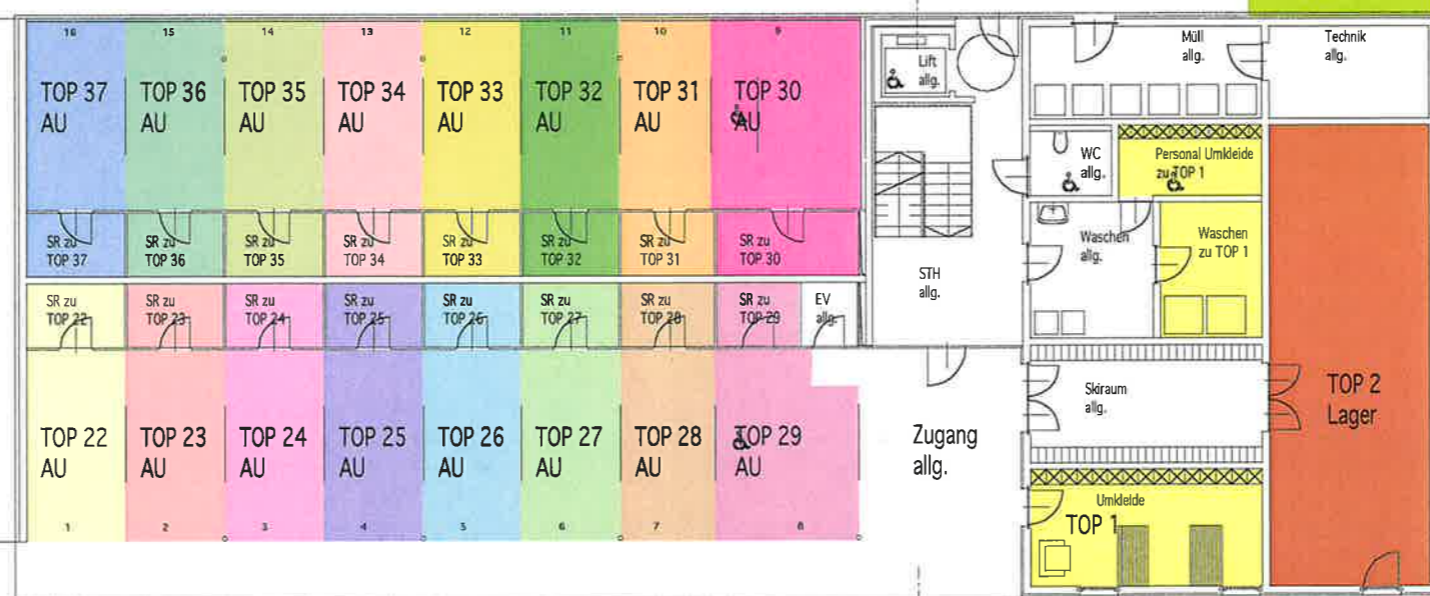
16 15 14 13 12 11 10 9

TOP 37 AU
TOP 36 AU
TOP 35 AU
TOP 34 AU
TOP 33 AU
TOP 32 AU
TOP 31 AU
TOP 30 AU

SR zu TOP 37
SR zu TOP 36
SR zu TOP 35
SR zu TOP 34
SR zu TOP 33
SR zu TOP 32
SR zu TOP 31
SR zu TOP 30

SR zu TOP 22
SR zu TOP 23
SR zu TOP 24
SR zu TOP 25
SR zu TOP 26
SR zu TOP 27
SR zu TOP 28
SR zu TOP 29
EV allg.

TOP 22 AU
TOP 23 AU
TOP 24 AU
TOP 25 AU
TOP 26 AU
TOP 27 AU
TOP 28 AU
TOP 29 AU

1 2 3 4 5 6 7 8

Lift allg.

STH allg.

Zugang allg.

Müll allg.

Technik allg.

WC allg.

Personal Umkleide zu TOP 1

Waschen allg.

Waschen zu TOP 1

Skiraum allg.

TOP 2 Lager

Umkleide

TOP 1